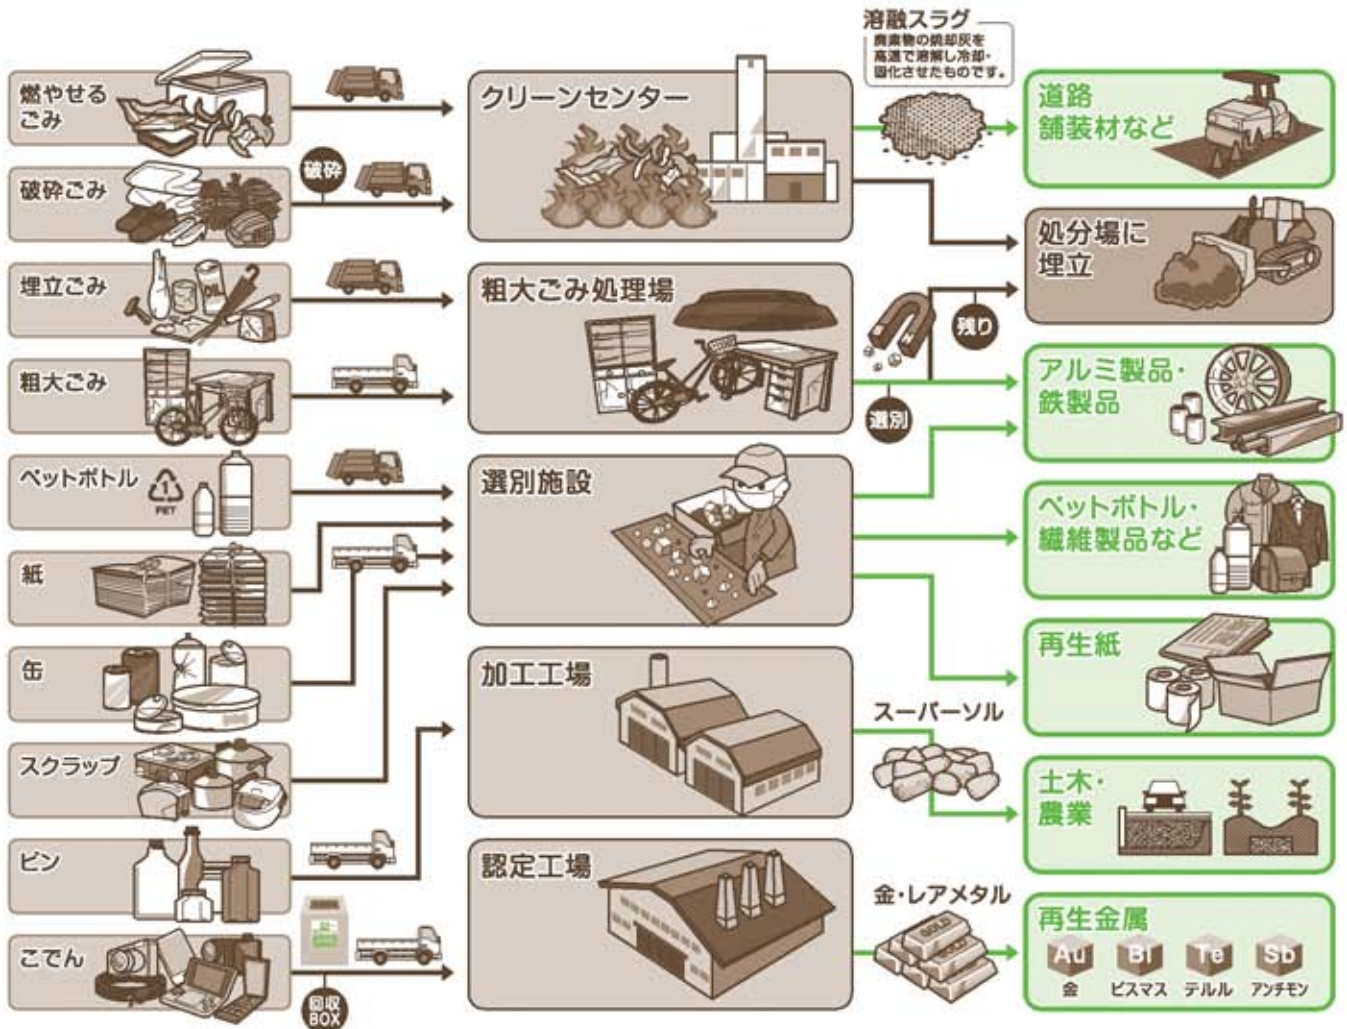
燃やせるごみ

破砕ごみ

破砕

埋立ごみ

粗大ごみ

ペットボトル

PET

紙

缶

スクラップ

ビン

こでん

回収BOX

クリーンセンター

粗大ごみ処理場

選別施設

加工工場

認定工場

溶融スラグ
廃棄物の焼却灰を高温で溶解し冷却・固化させたものです。

残り

選別

スーパーソル

金・レアメタル

道路舗装材など

処分場に埋立

アルミ製品・鉄製品

ペットボトル・繊維製品など

再生紙

土木・農業

再生金属

Au 金

Bi ビスマス

Te テルル

Sb アンチモン